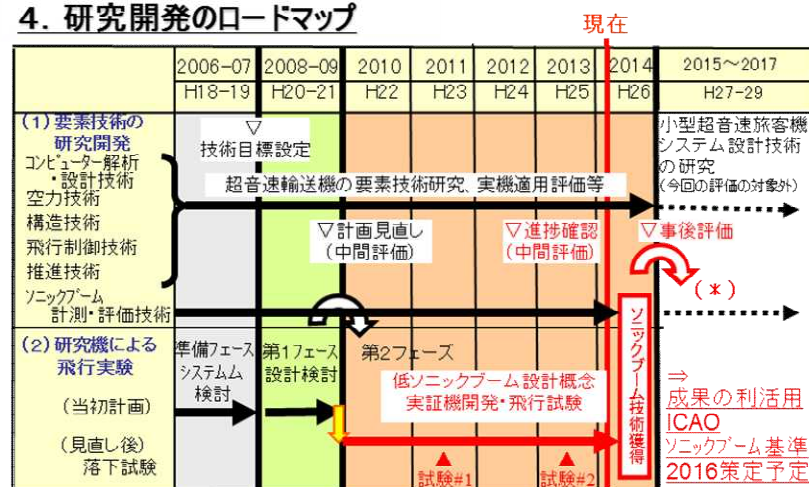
4．研究開発のロードマップ

現在

|  | 2006-07 H18-19 | 2008-09 H20-21 | 2010 H22 | 2011 H23 | 2012 H24 | 2013 H25 | 2014 H26 | 2015～2017 H27-29 |
|---|---|---|---|---|---|---|---|---|

（1）要素技術の研究開発
コンピューター解析・設計技術
空力技術
構造技術
飛行制御技術
推進技術
ソニックブーム計測・評価技術

▽技術目標設定
超音速輸送機の要素技術研究、実機適用評価等
▽計画見直し（中間評価）
▽進捗確認（中間評価）
▽事後評価
小型超音速旅客機システム設計技術の研究
（今回の評価の対象外）
（＊）

（2）研究機による飛行実験
（当初計画）
（見直し後）落下試験

準備フェーズ システム検討
第1フェーズ 設計検討
第2フェーズ
低ソニックブーム設計概念実証機開発・飛行試験
▲試験#1
▲試験#2
ソニックブーム技術獲得

⇒成果の利活用
ICAO
ソニックブーム基準2016策定予定